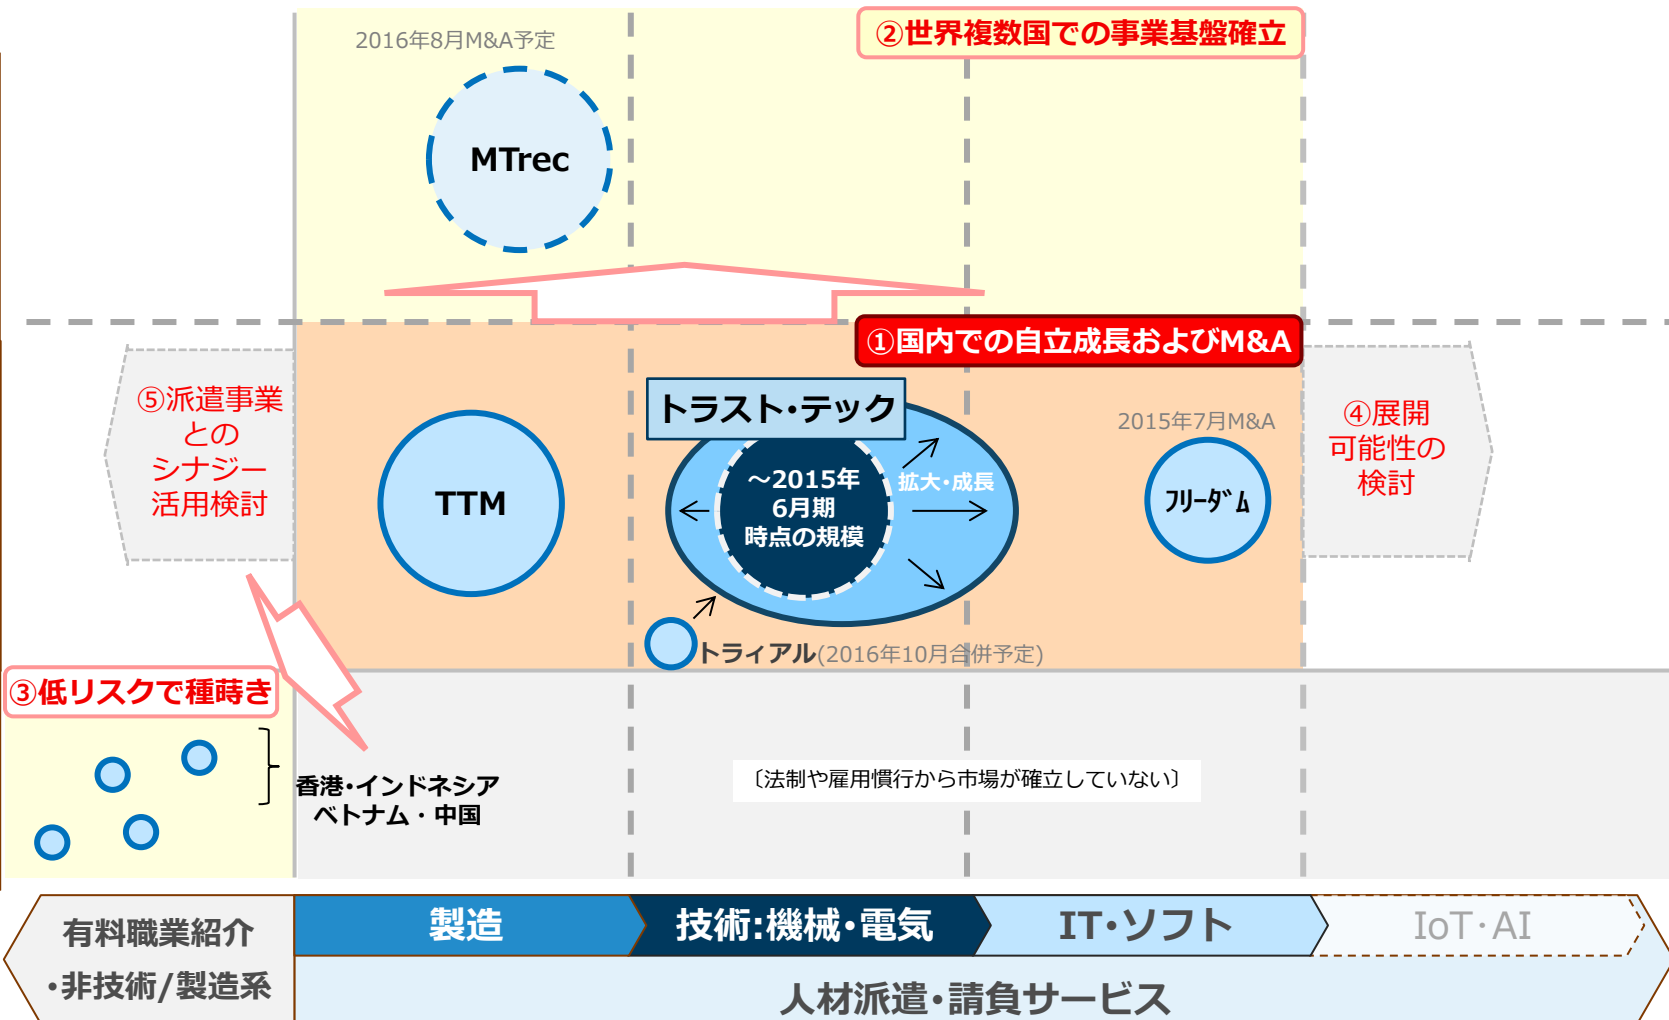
2016年8月M&A予定

②世界複数国での事業基盤確立

MTrec

①国内での自立成長およびM&A

⑤派遣事業との シナジー 活用検討

TTM

トラスト・テック

～2015年 6月期 時点の規模

拡大・成長

2015年7月M&A

フリーダム

④展開 可能性の 検討

トライアル(2016年10月合併予定)

③低リスクで種蒔き

香港・インドネシア ベトナム・中国

〔法制や雇用慣行から市場が確立していない〕

有料職業紹介 ・非技術/製造系

製造

技術:機械・電気

IT・ソフト

IoT・AI

人材派遣・請負サービス